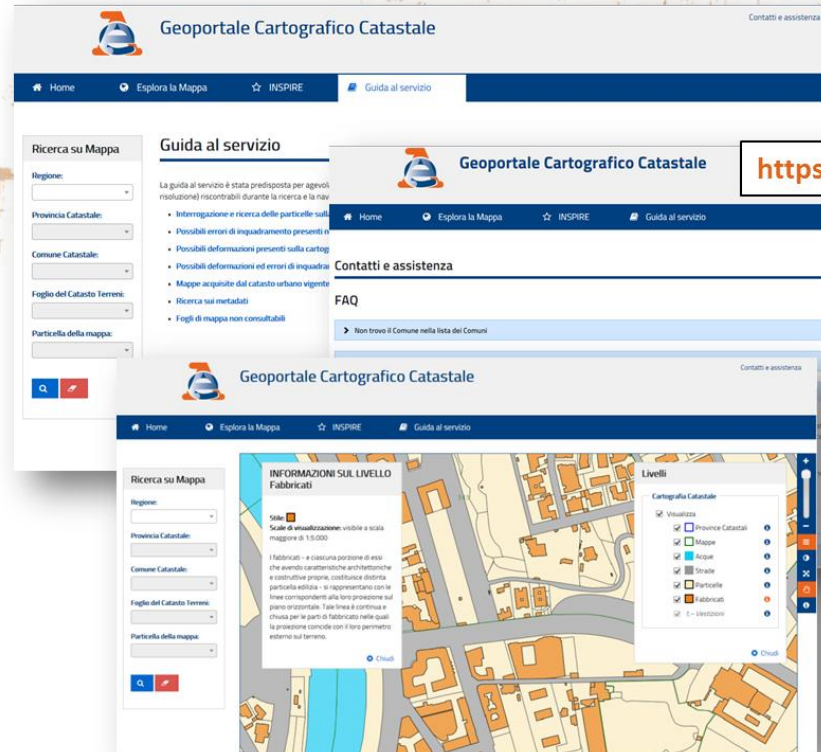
Geoportale Cartografico Catastale

Contatti e assistenza

Home Esplora la Mappa INSPIRE Guida al servizio

Ricerca su Mappa

Regione:

Provincia Catastale:

Comune Catastale:

Foglio del Catasto Terreni:

Particella della mappa:

Guida al servizio

La guida al servizio è stata predisposta per agevol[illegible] risoluzione) riscontrabili durante la ricerca e la nav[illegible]

• Interrogazione e ricerca delle particelle sul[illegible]
• Possibili errori di inquadramento presenti n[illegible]
• Possibili deformazioni presenti sulla cartog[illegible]
• Possibili deformazioni ed errori di inquadra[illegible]
• Mappe acquisite dal catasto urbano vigente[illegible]
• Ricerca sui metadati
• Fogli di mappa non consultabili

Geoportale Cartografico Catastale

https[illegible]

Home Esplora la Mappa INSPIRE Guida al servizio

Contatti e assistenza

FAQ

> Non trovo il Comune nella lista dei Comuni

Geoportale Cartografico Catastale

Contatti e assistenza

Home Esplora la Mappa INSPIRE Guida al servizio

Ricerca su Mappa

Regione:

Provincia Catastale:

Comune Catastale:

Foglio del Catasto Terreni:

Particella della mappa:

INFORMAZIONI SUL LIVELLO Fabbricati

Stile:
Scale di visualizzazione: visibile a scala maggiore di 1:5.000

I fabbricati - e ciascuna porzione di essi che avendo caratteristiche architettoniche e costruttive proprie, costituisce distinta particella edilizia - si rappresentano con le linee corrispondenti alla loro proiezione sul piano orizzontale. Tale linea è continua e chiusa per le parti di fabbricato nelle quali la proiezione coincide con il loro perimetro esterno sul terreno.

Chiudi

Livelli

Cartografia Catastale

Visualizza
Province Catastali
Mappe
Acque
Strade
Particelle
Fabbricati
T. - Vestizioni

Chiudi